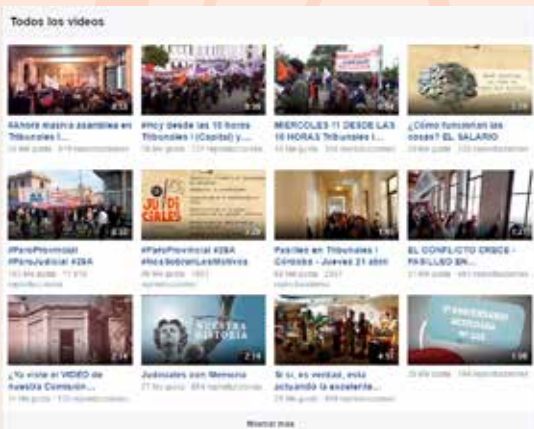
Todos los videos

¡Ahora masiva asamblea en Tribunales I...
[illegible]

#Hoy desde las 10 horas Tribunales I (Capital) y...
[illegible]

MIERCOLES 11 DESDE LAS 10 HORAS Tribunales I...
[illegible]

¿Cómo funcionan las cosas? EL SALARIO
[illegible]

#ParoProvincial #ParoJudicial #28A
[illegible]

#ParoProvincial #28A #NosSobranLosMotivos
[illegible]

Pasillos en Tribunales I Córdoba - Jueves 21 abril
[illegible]

EL CONFLICTO CRECE - PASILLEO EN...
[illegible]

¿Ya viste el VIDEO de nuestra Comisión...
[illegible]

Judiciales con Memoria
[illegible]

Si si, es verdad, está actuando la excelente...
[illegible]

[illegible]

Mostrar más